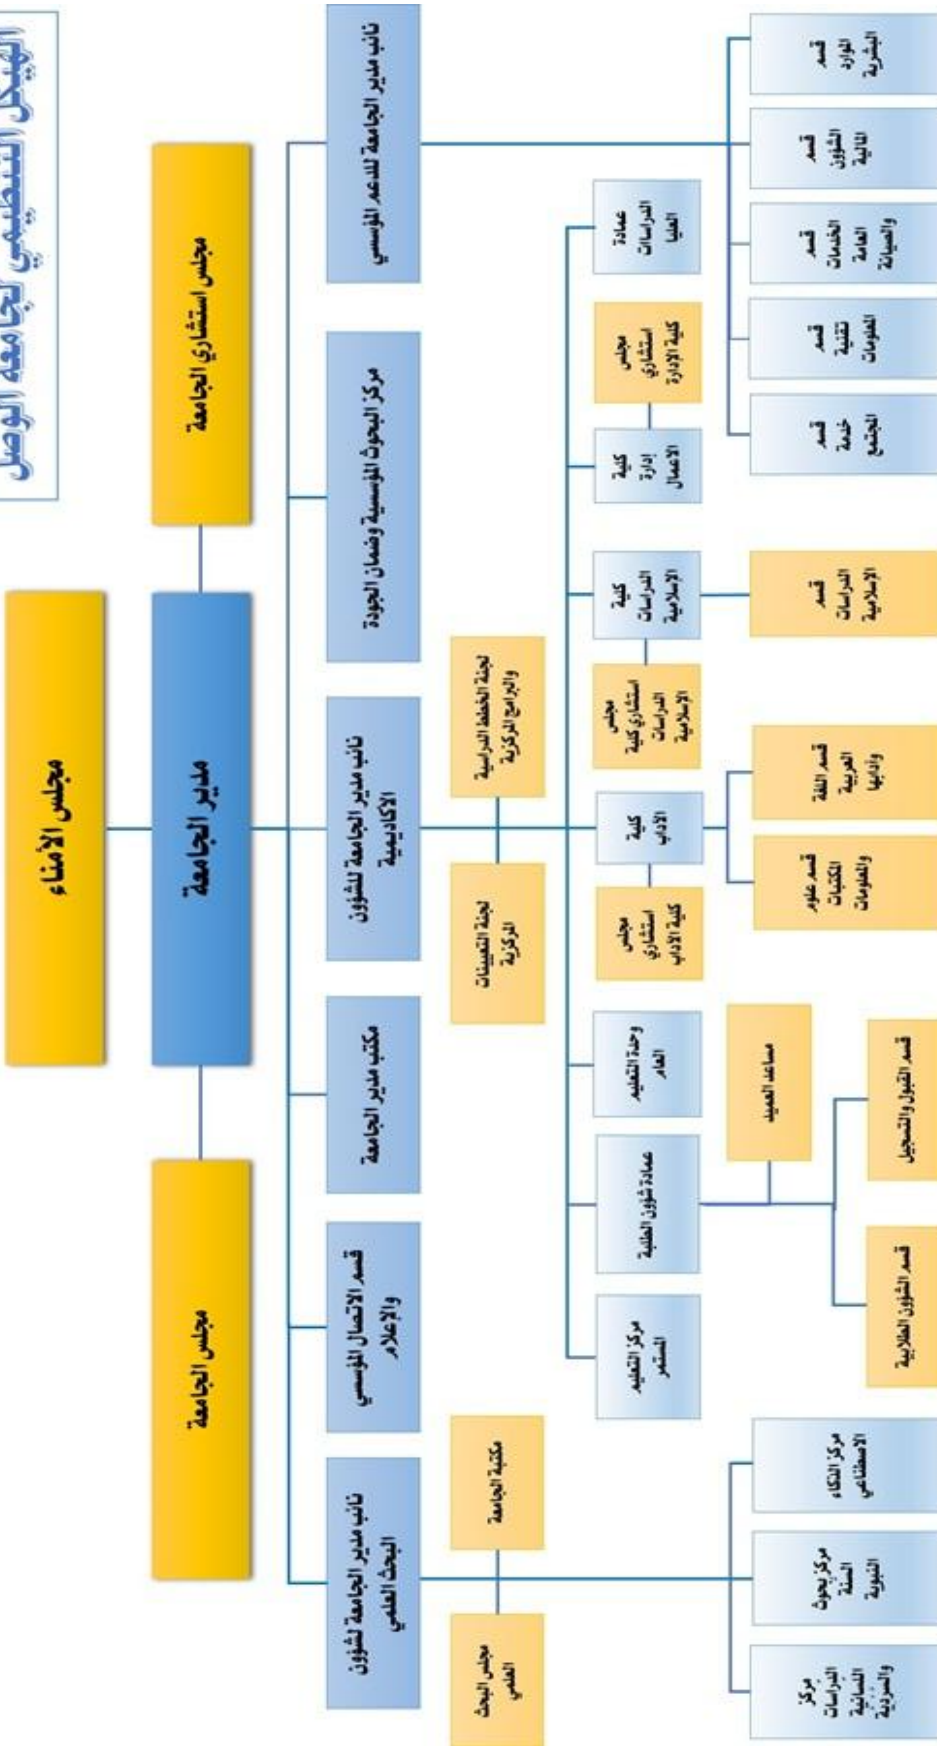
الهيكل التنظيمي لجامعة الوصل

مجلس الأمناء

مجلس استشاري الجامعة

مدير الجامعة

مجلس الجامعة

نائب مدير الجامعة للدعم المؤسسي

مركز البحوث المؤسسية وضمان الجودة

نائب مدير الجامعة للشؤون الأكاديمية

مكتب مدير الجامعة

قسم الاتصال المؤسسي والإعلام

نائب مدير الجامعة لشؤون البحث العلمي

لجنة الخطط الدراسية والبرامج المركزية

لجنة التعيينات المركزية

مكتبة الجامعة

مجلس البحث العلمي

عمادة الدراسات العليا

مجلس استشاري كلية الإدارة

كلية إدارة الأعمال

كلية الدراسات الإسلامية

مجلس استشاري كلية الدراسات الإسلامية

كلية الآداب

مجلس استشاري كلية الآداب

وحدة التعليم العام

عمادة شؤون الطلبة

مركز التعليم المستمر

مساعد العميد

قسم الموارد البشرية

قسم الشؤون المالية

قسم الخدمات العامة والصيانة

قسم تقنية المعلومات

قسم خدمة المجتمع

قسم الدراسات الإسلامية

قسم اللغة العربية وآدابها

قسم علوم المكتبات والمعلومات

قسم القبول والتسجيل

قسم الشؤون الطلابية

مركز الذكاء الاصطناعي

مركز بحوث اللغة العربية

مركز الدراسات السياسية والتاريخية